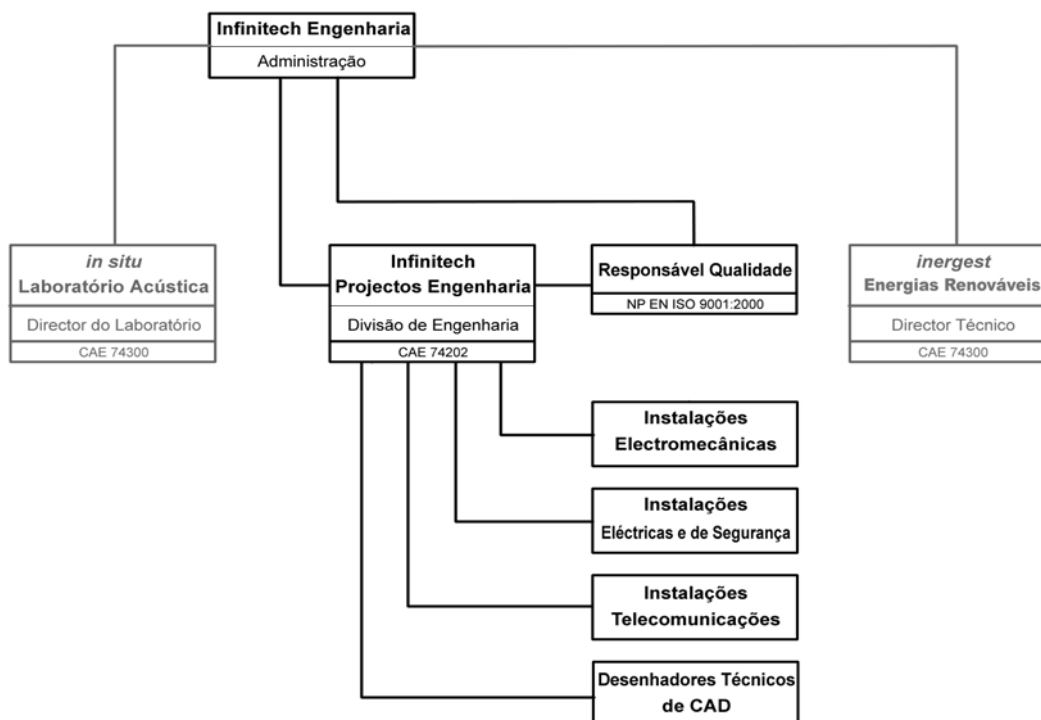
Infinitech Engenharia
Administração

in situ
Laboratório Acústica
Director do Laboratório
CAE 74300

Infinitech
Projectos Engenharia
Divisão de Engenharia
CAE 74202

Responsável Qualidade
NP EN ISO 9001:2000

inergest
Energias Renováveis
Director Técnico
CAE 74300

Instalações
Electromecânicas

Instalações
Eléctricas e de Segurança

Instalações
Telecomunicações

Desenhadores Técnicos
de CAD